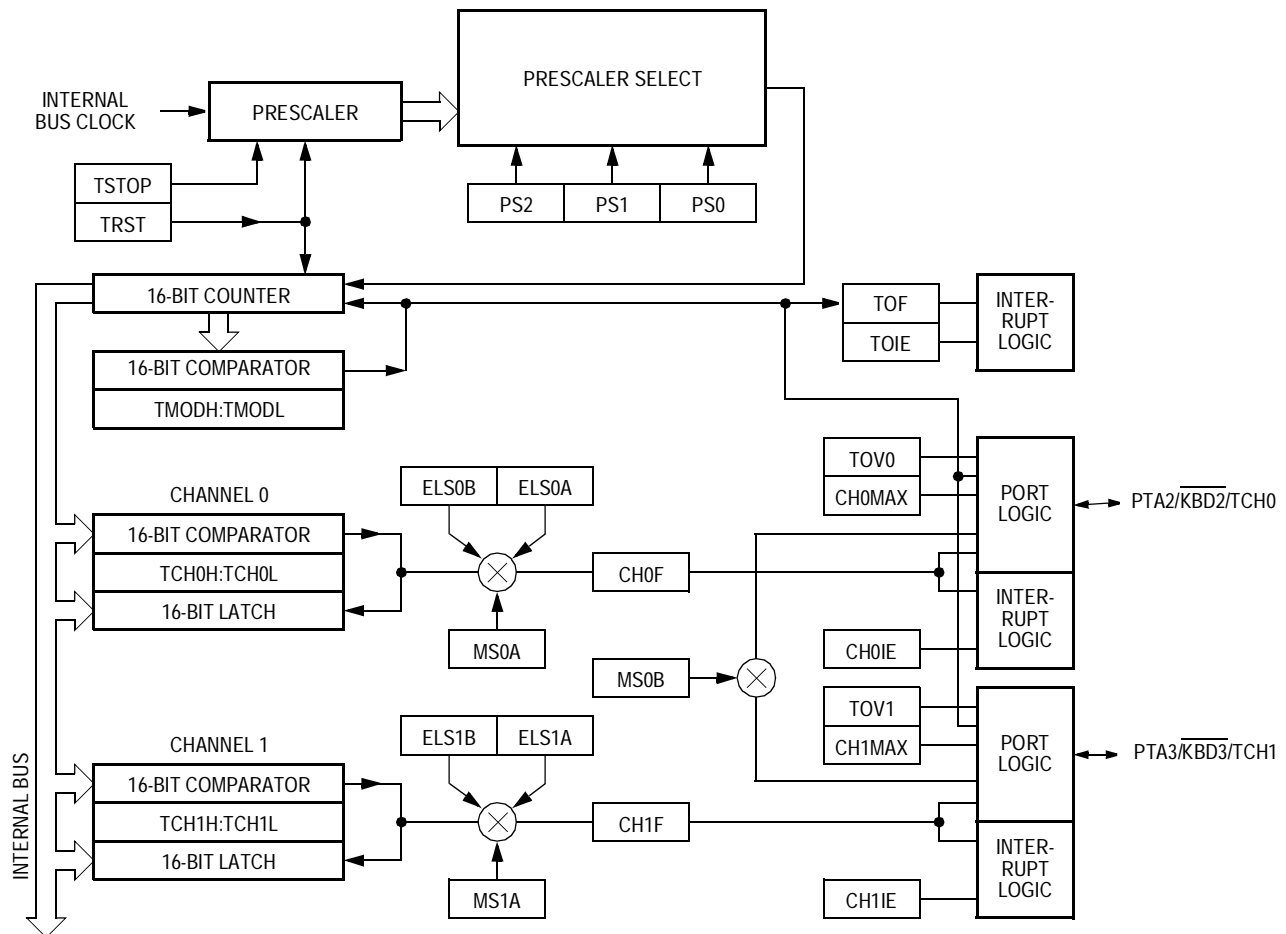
INTERNAL BUS CLOCK

PRESCALER

PRESCALER SELECT

TSTOP

TRST

PS2 PS1 PS0

16-BIT COUNTER

TOF

TOIE

INTERRUPT LOGIC

16-BIT COMPARATOR

TMODH:TMODL

CHANNEL 0

ELS0B ELS0A

TOV0

CH0MAX

PORT LOGIC

PTA2/$\overline{KBD2}$/TCH0

16-BIT COMPARATOR

TCH0H:TCH0L

16-BIT LATCH

CH0F

INTERRUPT LOGIC

MS0A

CH0IE

MS0B

TOV1

CHANNEL 1

ELS1B ELS1A

CH1MAX

PORT LOGIC

PTA3/$\overline{KBD3}$/TCH1

16-BIT COMPARATOR

TCH1H:TCH1L

16-BIT LATCH

CH1F

INTERRUPT LOGIC

MS1A

CH1IE

INTERNAL BUS